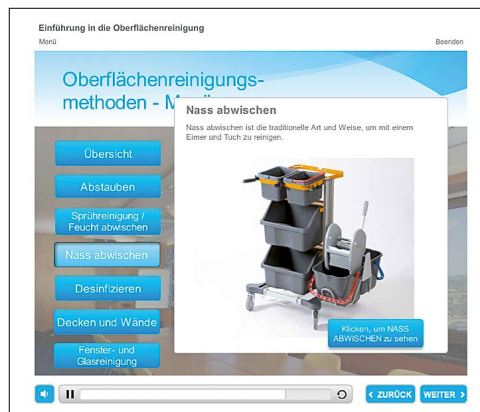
Einführung in die Oberflächenreinigung

Menü

Beenden

Oberflächenreinigungsmethoden - M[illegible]

Übersicht

Abstauben

Sprühreinigung / Feucht abwischen

Nass abwischen

Desinfizieren

Decken und Wände

Fenster- und Glasreinigung

Nass abwischen

Nass abwischen ist die traditionelle Art und Weise, um mit einem Eimer und Tuch zu reinigen.

Klicken, um NASS ABWISCHEN zu sehen

< ZURÜCK

WEITER >